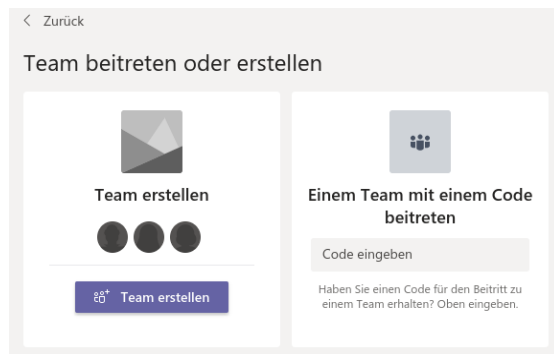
< Zurück

Team beitreten oder erstellen

Team erstellen

Team erstellen

Einem Team mit einem Code beitreten

Code eingeben

Haben Sie einen Code für den Beitritt zu einem Team erhalten? Oben eingeben.